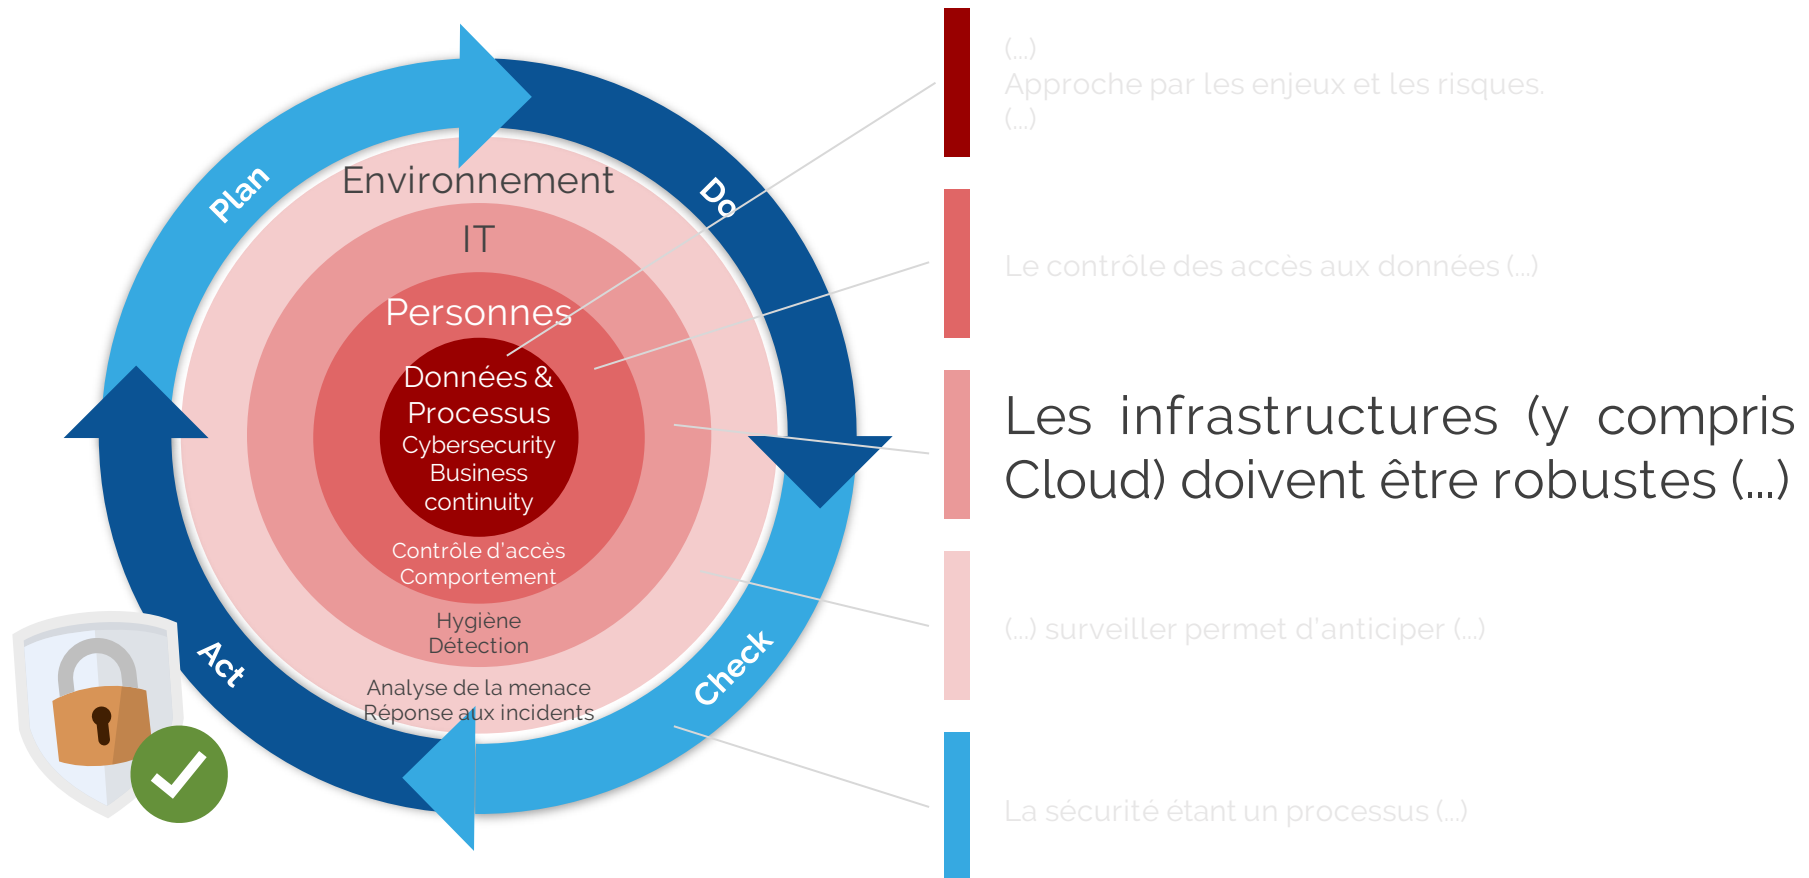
Plan
Do
Check
Act

Environnement
IT
Personnes
Données & Processus
Cybersecurity
Business continuity
Contrôle d'accès
Comportement
Hygiène
Détection
Analyse de la menace
Réponse aux incidents

(...)
Approche par les enjeux et les risques.
(...)

Le contrôle des accès aux données (...)

Les infrastructures (y compris Cloud) doivent être robustes (...)

(...) surveiller permet d'anticiper (...)

La sécurité étant un processus (...)